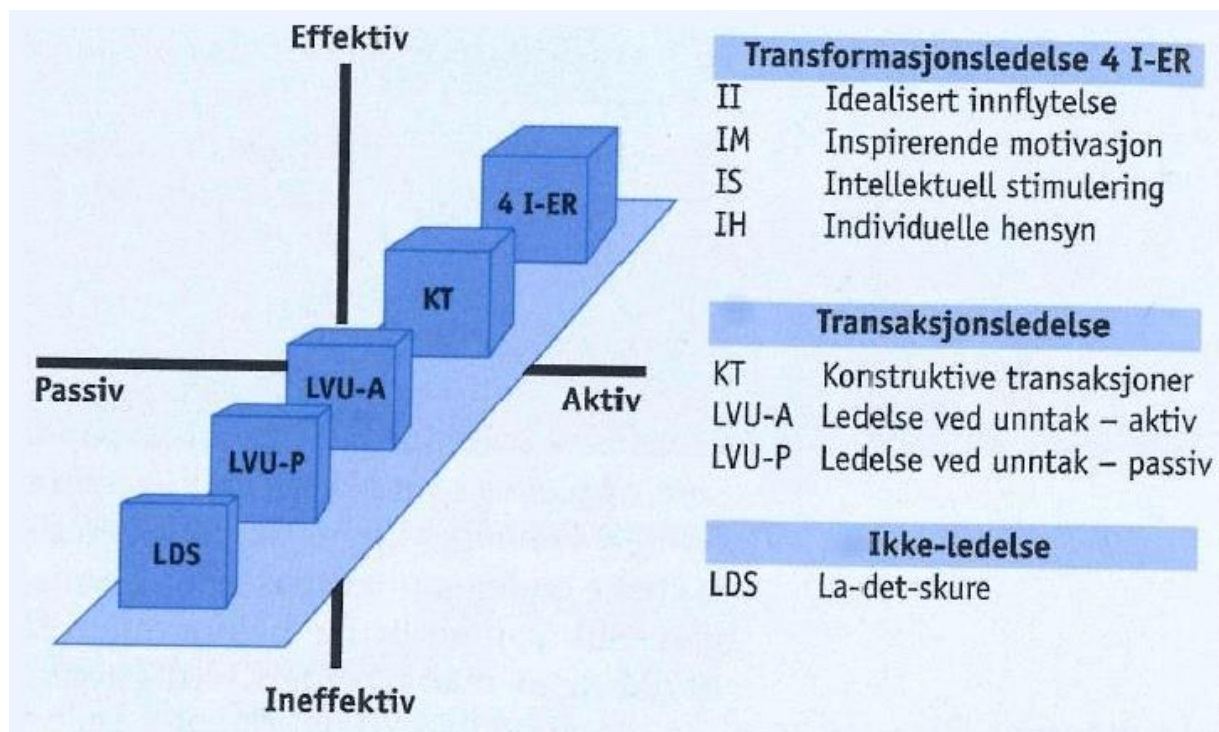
Effektiv

4 I-ER

KT

LVU-A

LVU-P

LDS

Passiv

Aktiv

Ineffektiv

Transformasjonsledelse 4 I-ER

| | |
|---|---|
| II | Idealisert innflytelse |
| IM | Inspirerende motivasjon |
| IS | Intellektuell stimulering |
| IH | Individuelle hensyn |

Transaksjonsledelse

| | |
|---|---|
| KT | Konstruktive transaksjoner |
| LVU-A | Ledelse ved unntak – aktiv |
| LVU-P | Ledelse ved unntak – passiv |

Ikke-ledelse

| | |
|---|---|
| LDS | La-det-skure |